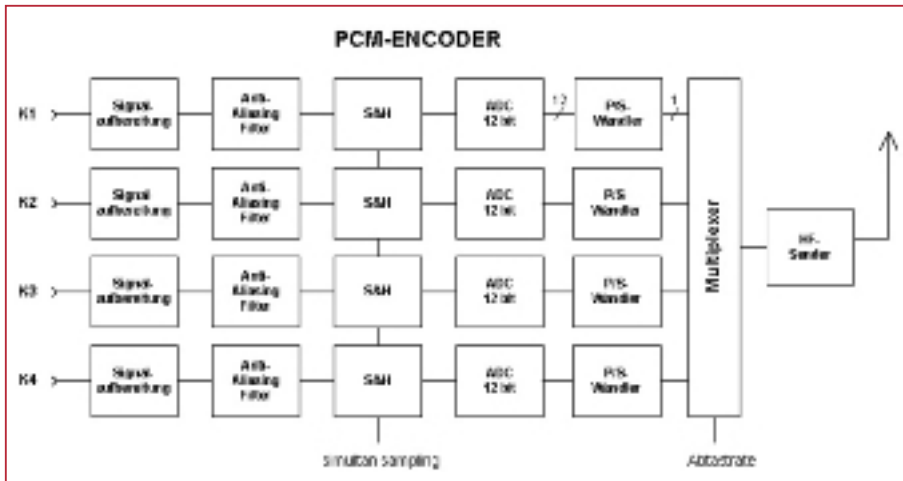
PCM-ENCODER

K1
Signal-aufbereitung
Anti-Aliasing Filter
S&H
ADC 12 bit
12
P/S-Wandler
1

K2
Signal-aufbereitung
Anti-Aliasing Filter
S&H
ADC 12 bit
P/S-Wandler

K3
Signal-aufbereitung
Anti-Aliasing Filter
S&H
ADC 12 bit
P/S-Wandler

K4
Signal-aufbereitung
Anti-Aliasing Filter
S&H
ADC 12 bit
P/S-Wandler

Multiplexer

HF-Sender

Simultan Sampling

Abtastrate